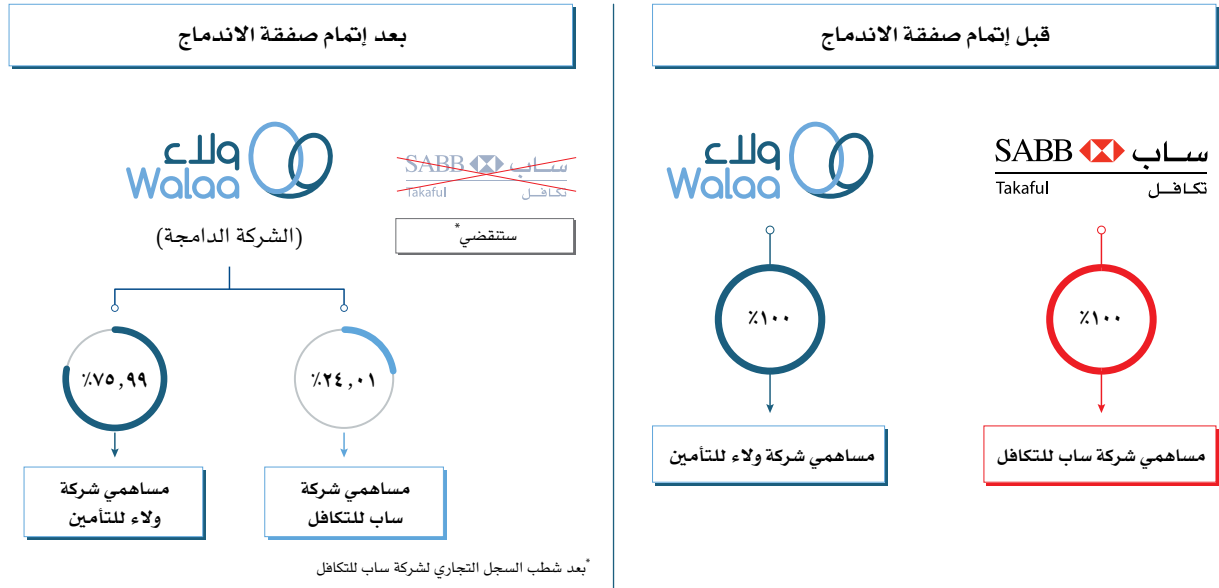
قبل إتمام صفقة الاندماج

SABB ساب
Takaful تكافل

ولاء
Walaa

٪١٠٠

٪١٠٠

مساهمي شركة ساب للتكافل

مساهمي شركة ولاء للتأمين

بعد إتمام صفقة الاندماج

SABB ساب
Takaful تكافل

ستنقضي*

ولاء
Walaa

(الشركة الدامجة)

٪٢٤,٠١

٪٧٥,٩٩

مساهمي شركة ساب للتكافل

مساهمي شركة ولاء للتأمين

*بعد شطب السجل التجاري لشركة ساب للتكافل